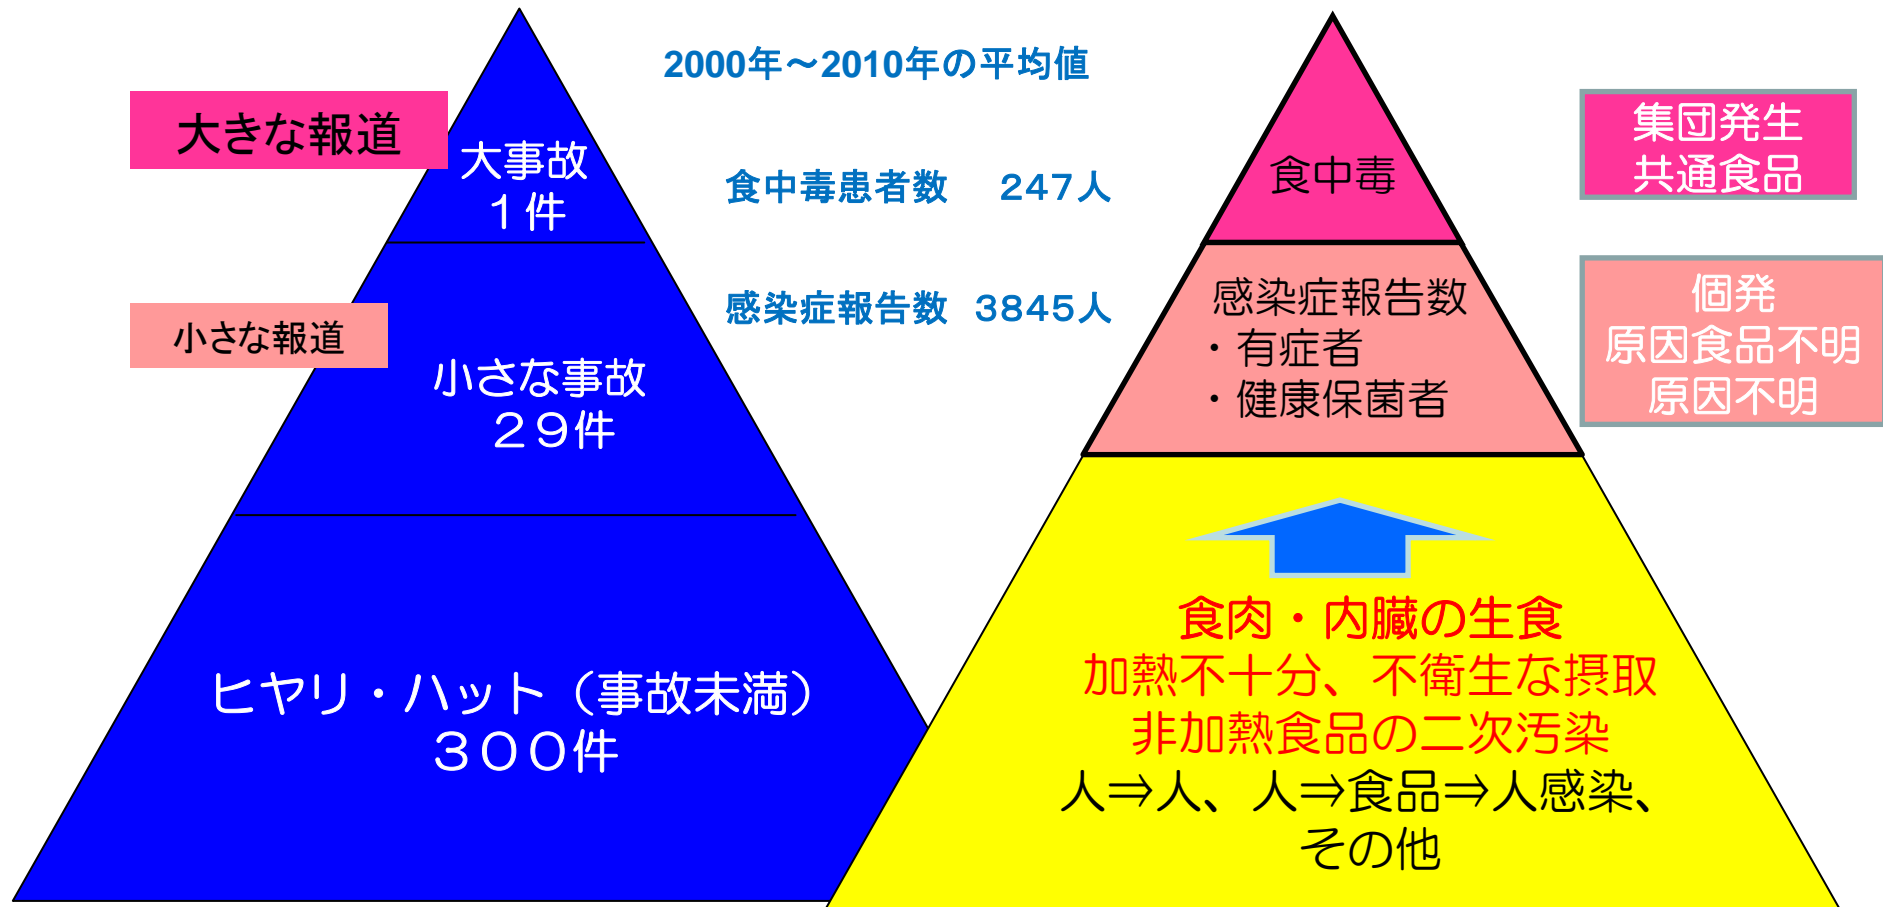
大きな報道

大事故
１件

2000年～2010年の平均値

食中毒患者数　247人

感染症報告数　3845人

小さな報道

小さな事故
２９件

ヒヤリ・ハット（事故未満）
３００件

食中毒

集団発生
共通食品

感染症報告数
・有症者
・健康保菌者

個発
原因食品不明
原因不明

食肉・内臓の生食
加熱不十分、不衛生な摂取
非加熱食品の二次汚染
人⇒人、人⇒食品⇒人感染、
その他